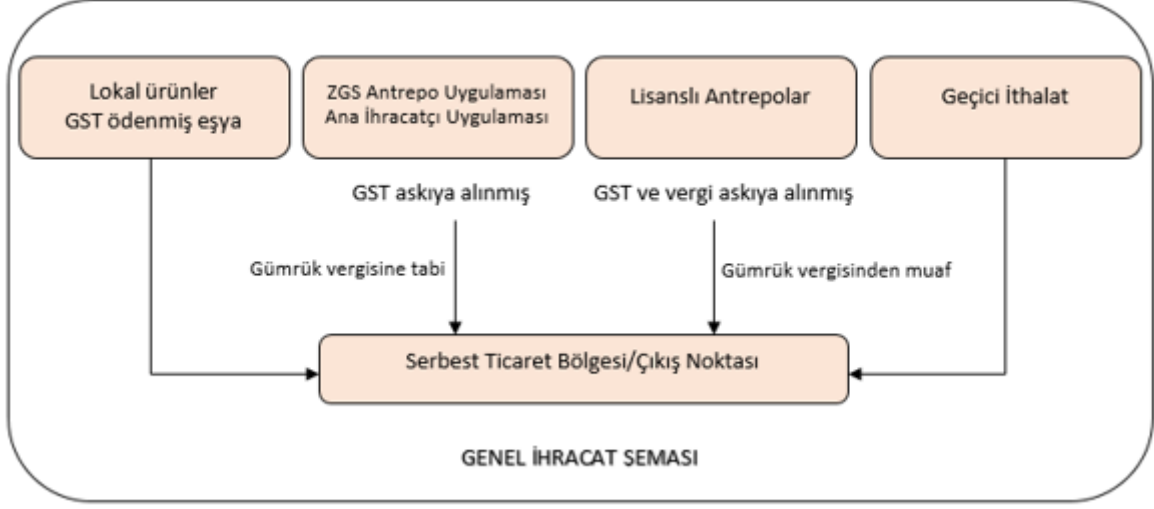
Lokal ürünler
GST ödenmiş eşya

ZGS Antrepo Uygulaması
Ana İhracatçı Uygulaması

Lisanslı Antrepolar

Geçici İthalat

GST askıya alınmış

GST ve vergi askıya alınmış

Gümrük vergisine tabi

Gümrük vergisinden muaf

Serbest Ticaret Bölgesi/Çıkış Noktası

GENEL İHRACAT SEMASI